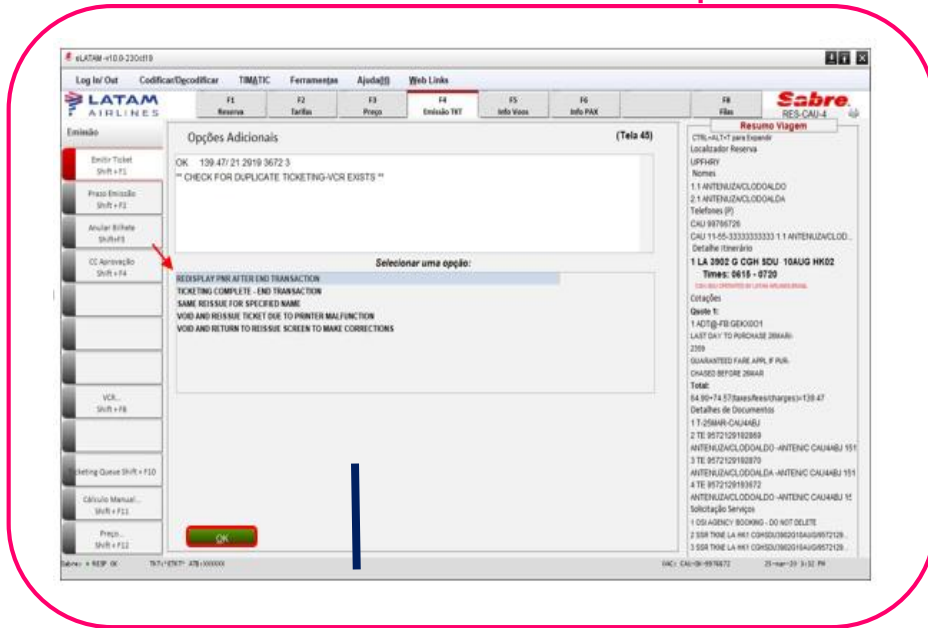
eLATAM v10.0-230d19

Log In/ Out Codificar/Decodificar TIMATIC Ferramentas Ajuda Web Links

LATAM AIRLINES

F1 Reserva | F2 Tarifas | F3 Preço | F4 Emissão TKT | F5 Info Voos | F6 Info PAX | F8 Files

Sabre RES-CAU-4

Emissão

Emitir Ticket Shift + F1

Prazo Emissão Shift + F2

Anular Bilhete Shift+F3

CC Aprovação Shift + F4

VCR... Shift + F8

Ticketing Queue Shift + F10

Cálculo Manual... Shift + F11

Preço... Shift + F12

Opções Adicionais

(Tela 45)

OK 139.47/ 21 2919 3672 3
** CHECK FOR DUPLICATE TICKETING-VCR EXISTS **

Selecionar uma opção:

REDISPLAY PNR AFTER END TRANSACTION
TICKETING COMPLETE - END TRANSACTION
SAME REISSUE FOR SPECIFIED NAME
VOID AND REISSUE TICKET DUE TO PRINTER MALFUNCTION
VOID AND RETURN TO REISSUE SCREEN TO MAKE CORRECTIONS

OK

Resumo Viagem
CTRL+ALT+T para Expandir
Localizador Reserva
UPFHRY
Nomes
1.1 ANTENUZA/CLODOALDO
2.1 ANTENUZA/CLODOALDA
Telefones (P)
CAU 99786726
CAU 11-55-33333333333 1.1 ANTENUZA/CLOD...
Detalhe Itinerário
1 LA 3902 G CGH SDU 10AUG HK02
Times: 0615 - 0720
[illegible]
Cotações
Quote 1:
1 ADT@-FB GEKX0O1
LAST DAY TO PURCHASE 28MAR/
2359
GUARANTEED FARE APPL IF PUR-
CHASED BEFORE 28MAR
Total:
54.90+74.57(taxes/fees/charges)=139.47
Detalhes de Documentos
1 T-25MAR-CAU4ABJ
2 TE 9572129193869
ANTENUZA/CLODOALDO -ANTENIC CAU4ABJ 151
3 TE 9572129193870
ANTENUZA/CLODOALDA -ANTENIC CAU4ABJ 151
4 TE 9572129193672
ANTENUZA/CLODOALDO -ANTENIC CAU4ABJ 15
Solicitação Serviços
1 OSI AGENCY BOOKING - DO NOT DELETE
2 SSR TKNE LA HK1 CGHSDU3902G10AUG/9572129...
3 SSR TKNE LA HK1 CGHSDU3902G10AUG/9572129...

Sabre: + RESP OK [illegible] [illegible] CAU-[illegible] 25-mar-19 3:32 PM